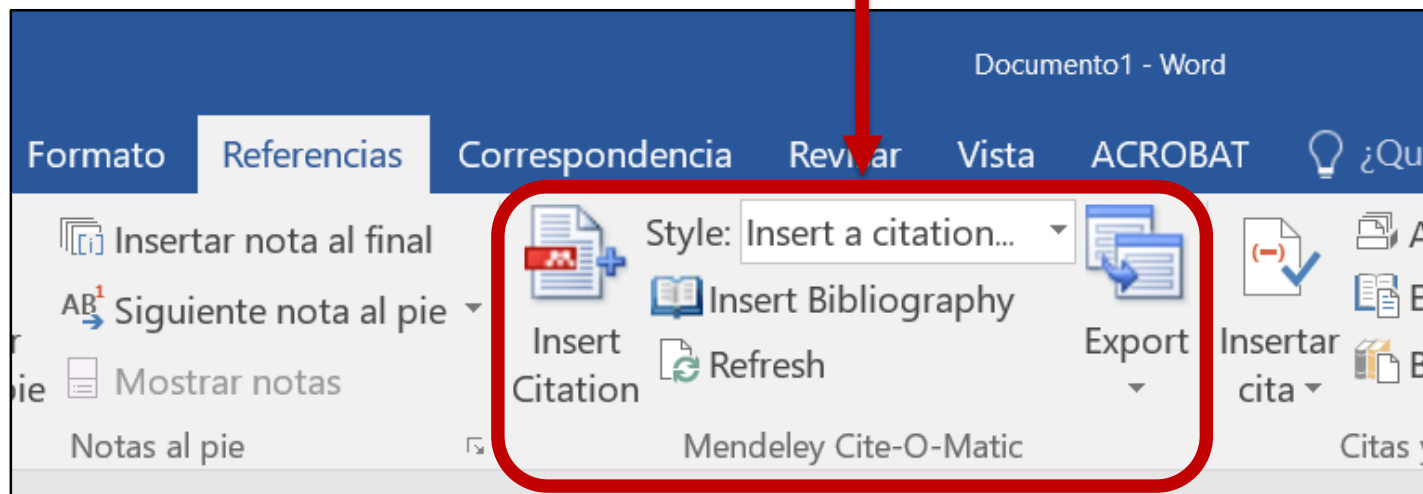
Documento1 - Word

Formato Referencias Correspondencia Revisar Vista ACROBAT ¿Qu

Insertar nota al final
Siguiente nota al pie
r pie
Mostrar notas
Notas al pie

Insert Citation
Style: Insert a citation...
Insert Bibliography
Refresh
Export
Mendeley Cite-O-Matic

Insertar cita
A
E
B
Citas y